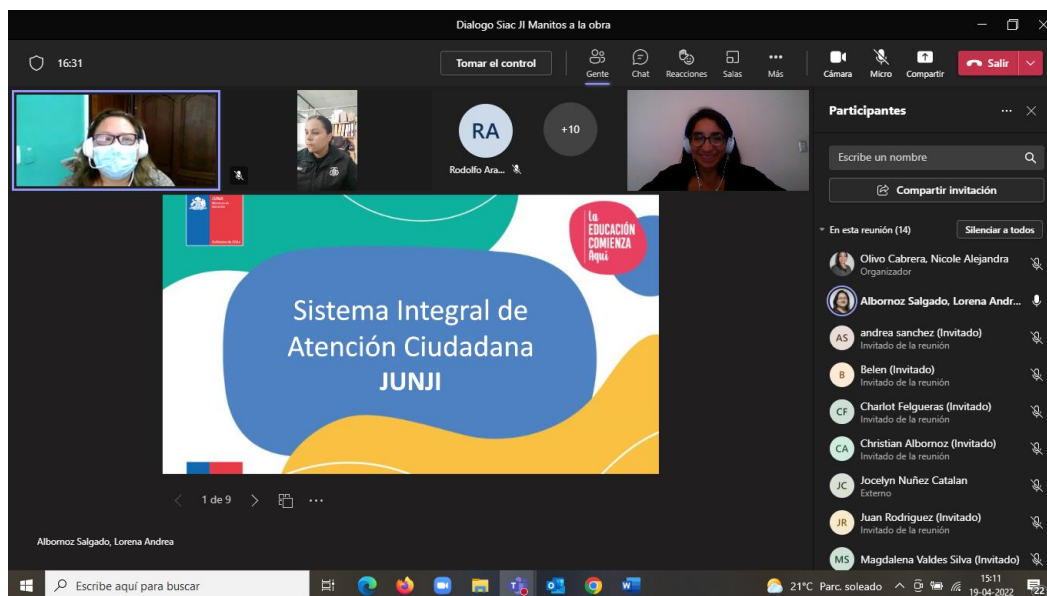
Dialogo Siac JI Manitos a la obra

16:31

Tomar el control

Gente Chat Reacciones Salas Más

Cámara Micro Compartir

Salir

RA

Rodolfo Ara...

+10

Participantes

Escribe un nombre

Compartir invitación

En esta reunión (14)

Silenciar a todos

Olivo Cabrera, Nicole Alejandra
Organizador

Albornoz Salgado, Lorena Andr...

AS andrea sanchez (Invitado)
Invitado de la reunión

B Belen (Invitado)
Invitado de la reunión

CF Charlot Felgueras (Invitado)
Invitado de la reunión

CA Christian Albornoz (Invitado)
Invitado de la reunión

JC Jocelyn Nuñez Catalan
Externo

JR Juan Rodriguez (Invitado)
Invitado de la reunión

MS Magdalena Valdes Silva (Invitado)

JUNJI

La EDUCACIÓN COMIENZA Aquí

Sistema Integral de Atención Ciudadana
JUNJI

1 de 9

Albornoz Salgado, Lorena Andrea

Escribe aquí para buscar

21°C Parc. soleado

15:11
19-04-2022

22